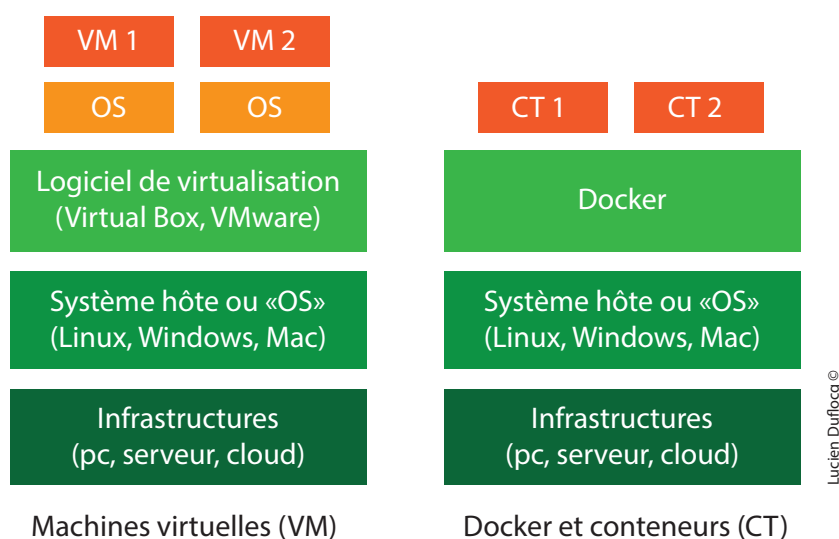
VM 1 VM 2

OS OS

Logiciel de virtualisation
(Virtual Box, VMware)

Système hôte ou «OS»
(Linux, Windows, Mac)

Infrastructures
(pc, serveur, cloud)

Machines virtuelles (VM)

CT 1 CT 2

Docker

Système hôte ou «OS»
(Linux, Windows, Mac)

Infrastructures
(pc, serveur, cloud)

Docker et conteneurs (CT)

Lucien Dufloca ©